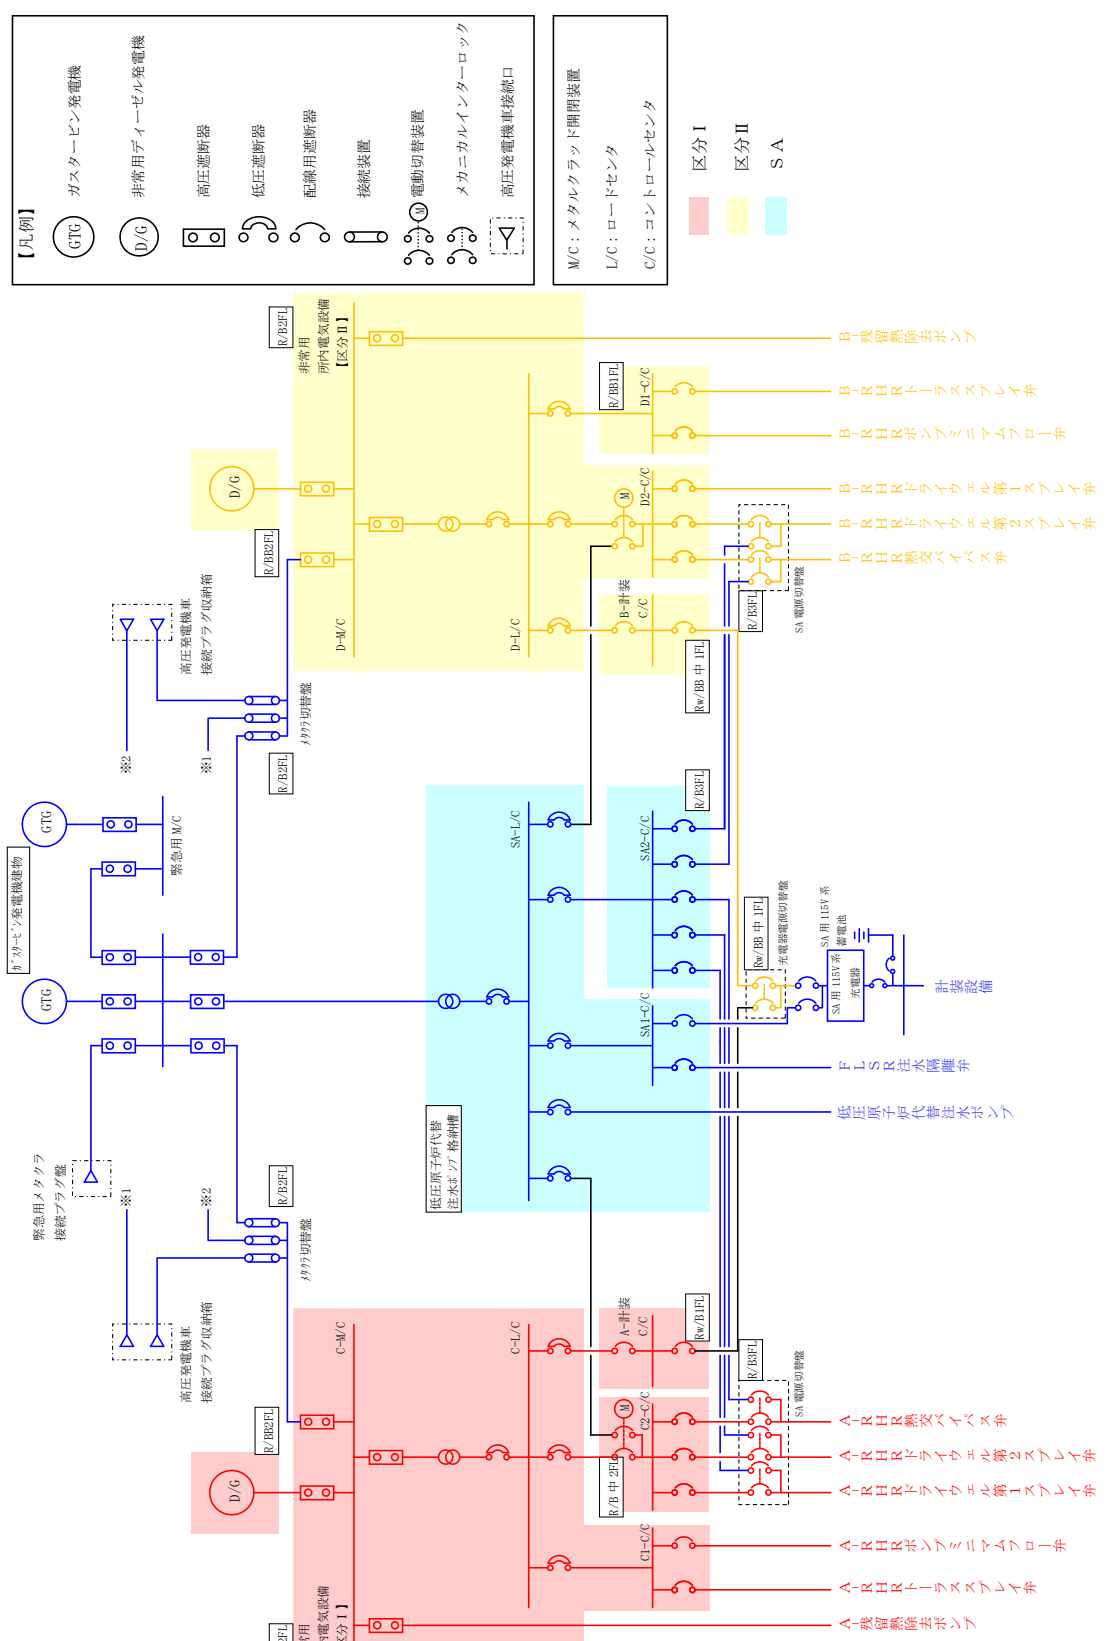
【凡例】
GTG ガスタービン発電機
D/G 非常用ディーゼル発電機
高圧遮断器
低圧遮断器
配線用遮断器
接続装置
M 電動切替装置
メカニカルインターロック
高圧発電機車接続口

M/C：メタルクラッド開閉装置
L/C：ロードセンタ
C/C：コントロールセンタ

区分Ⅰ
区分Ⅱ
SA

R/B2FL
非常用所内電気設備【区分Ⅱ】
B-残留熱除去ポンプ
R/BB1FL
D1-C/C
B-RHRトーラススプレイ弁
B-RHRポンプミニマムフロー弁
D/G
D2-C/C
M
B-RHRドライウェル第1スプレイ弁
B-RHRドライウェル第2スプレイ弁
B-RHR熱交バイパス弁
R/BB2FL
D-M/C
D-L/C
B-計装 C/C
R/B3FL
SA電源切替盤
Rw/BB中1FL
高圧発電機車接続プラグ収納箱
メタクラ切替盤
※2
※1
R/B2FL
GTG
緊急用M/C
ガスタービン発電機建物
GTG
SA-L/C
R/B3FL
SA2-C/C
Rw/BB中1FL
充電器電源切替盤
SA用115V系蓄電池
SA用115V系充電器
計装設備
SA1-C/C
FLSR注水隔離弁
低圧原子炉代替注水ポンプ
低圧原子炉代替注水ポンプ格納槽
緊急用メタクラ接続プラグ盤
※1
※2
R/B2FL
メタクラ切替盤
高圧発電機車接続プラグ収納箱
R/BB2FL
C-M/C
C-L/C
A-計装 C/C
Rw/B1FL
R/B3FL
SA電源切替盤
A-RHR熱交バイパス弁
M
C2-C/C
R/B中2FL
A-RHRドライウェル第2スプレイ弁
A-RHRドライウェル第1スプレイ弁
D/G
C1-C/C
A-RHRポンプミニマムフロー弁
A-RHRトーラススプレイ弁
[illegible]用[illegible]電気設備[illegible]分Ⅰ】
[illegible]FL
A-残留熱除去ポンプ